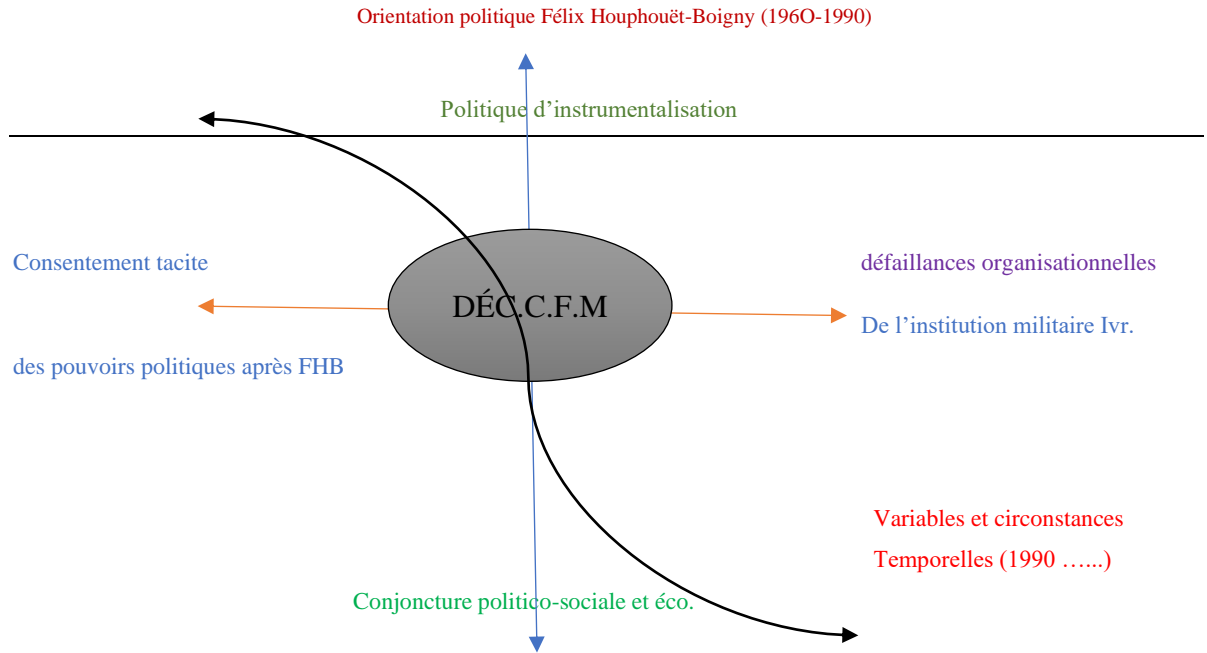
Orientation politique Félix Houphouët-Boigny (196O-1990)

Politique d'instrumentalisation

Consentement tacite

des pouvoirs politiques après FHB

DÉC.C.F.M

défaillances organisationnelles

De l'institution militaire Ivr.

Variables et circonstances

Temporelles (1990 …...)

Conjoncture politico-sociale et éco.